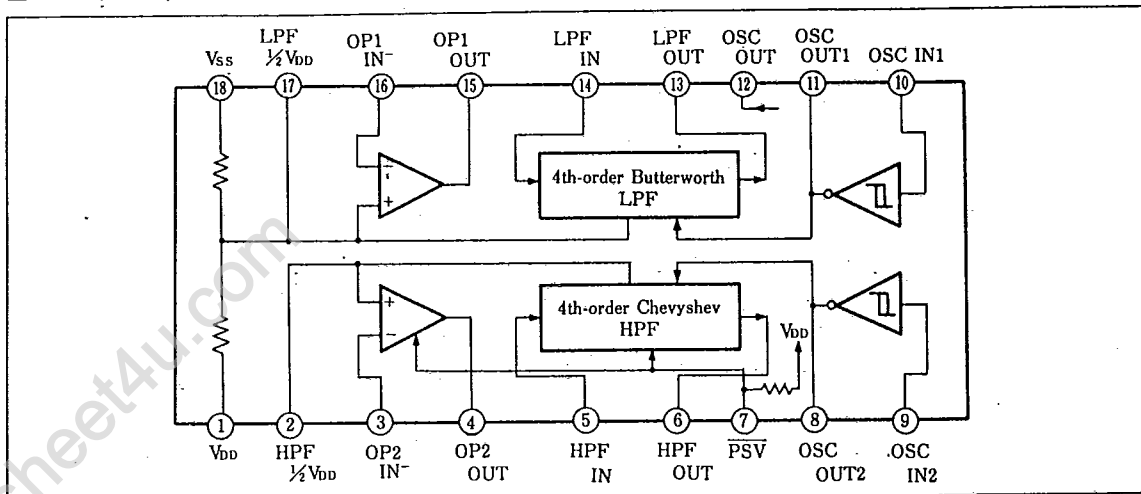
VSS 18
LPF ½VDD 17
OP1 IN⁻ 16
OP1 OUT 15
LPF IN 14
LPF OUT 13
OSC OUT 12
OSC OUT1 11
OSC IN1 10

4th-order Butterworth LPF

4th-order Chevyshev HPF

VDD

1 VDD
2 HPF ½VDD
3 OP2 IN⁻
4 OP2 OUT
5 HPF IN
6 HPF OUT
7 $\overline{PSV}$
8 OSC OUT2
9 .OSC IN2

heet4u.com